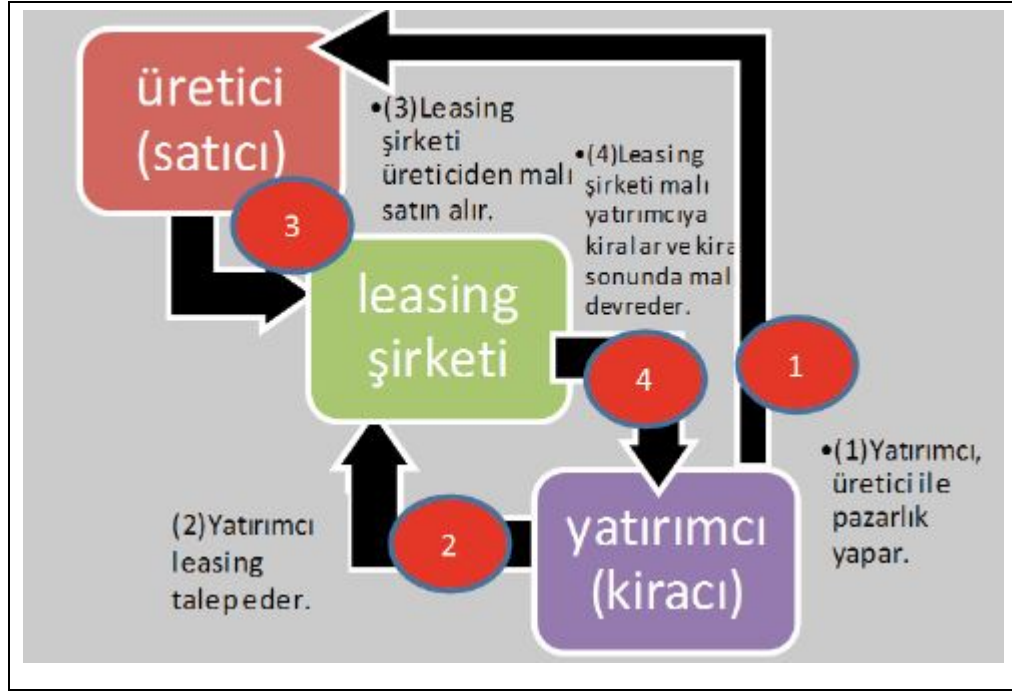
üretici (satıcı)

•(3)Leasing şirketi üreticiden malı satın alır.

•(4)Leasing şirketi malı yatırımcıya kiralar ve kira sonunda malı devreder.

3

leasing şirketi

4

1

•(1)Yatırımcı, üretici ile pazarlık yapar.

(2)Yatırımcı leasing talepeder.

2

yatırımcı (kiracı)